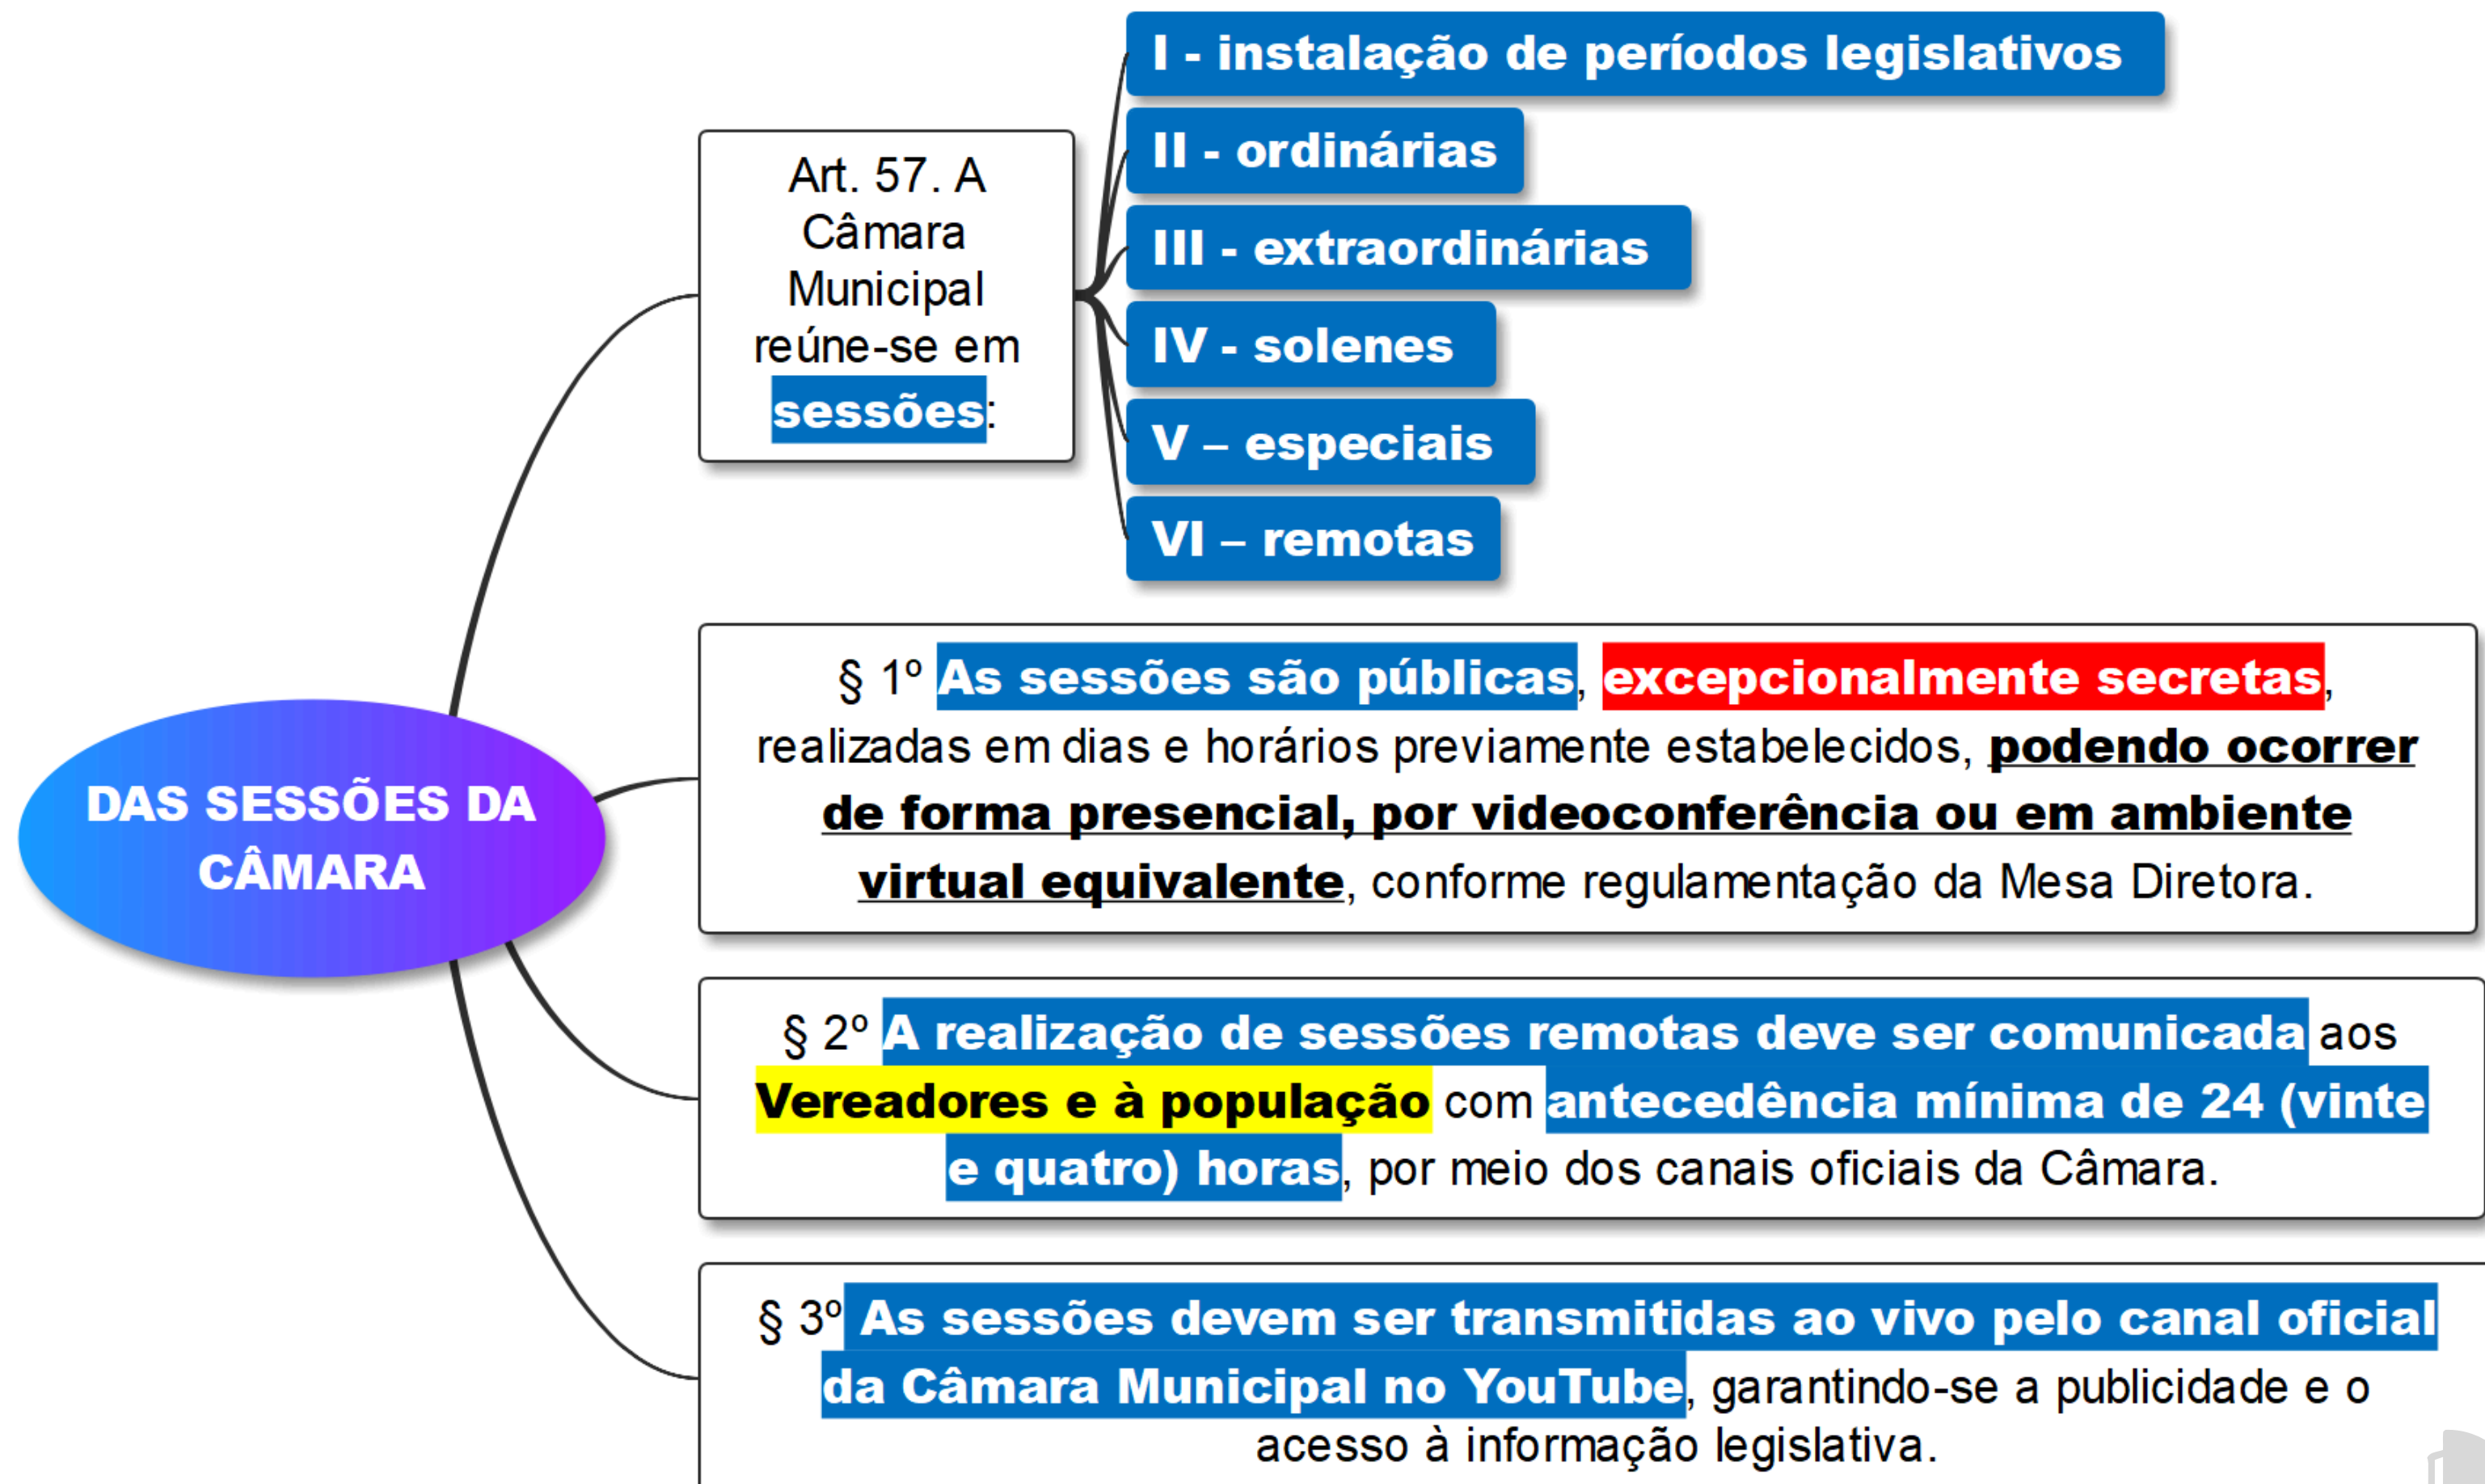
DAS SESSÕES DA CÂMARA

Art. 57. A Câmara Municipal reúne-se em sessões:

I - instalação de períodos legislativos

II - ordinárias

III - extraordinárias

IV - solenes

V – especiais

VI – remotas

§ 1º As sessões são públicas, excepcionalmente secretas, realizadas em dias e horários previamente estabelecidos, podendo ocorrer de forma presencial, por videoconferência ou em ambiente virtual equivalente, conforme regulamentação da Mesa Diretora.

§ 2º A realização de sessões remotas deve ser comunicada aos Vereadores e à população com antecedência mínima de 24 (vinte e quatro) horas, por meio dos canais oficiais da Câmara.

§ 3º As sessões devem ser transmitidas ao vivo pelo canal oficial da Câmara Municipal no YouTube, garantindo-se a publicidade e o acesso à informação legislativa.